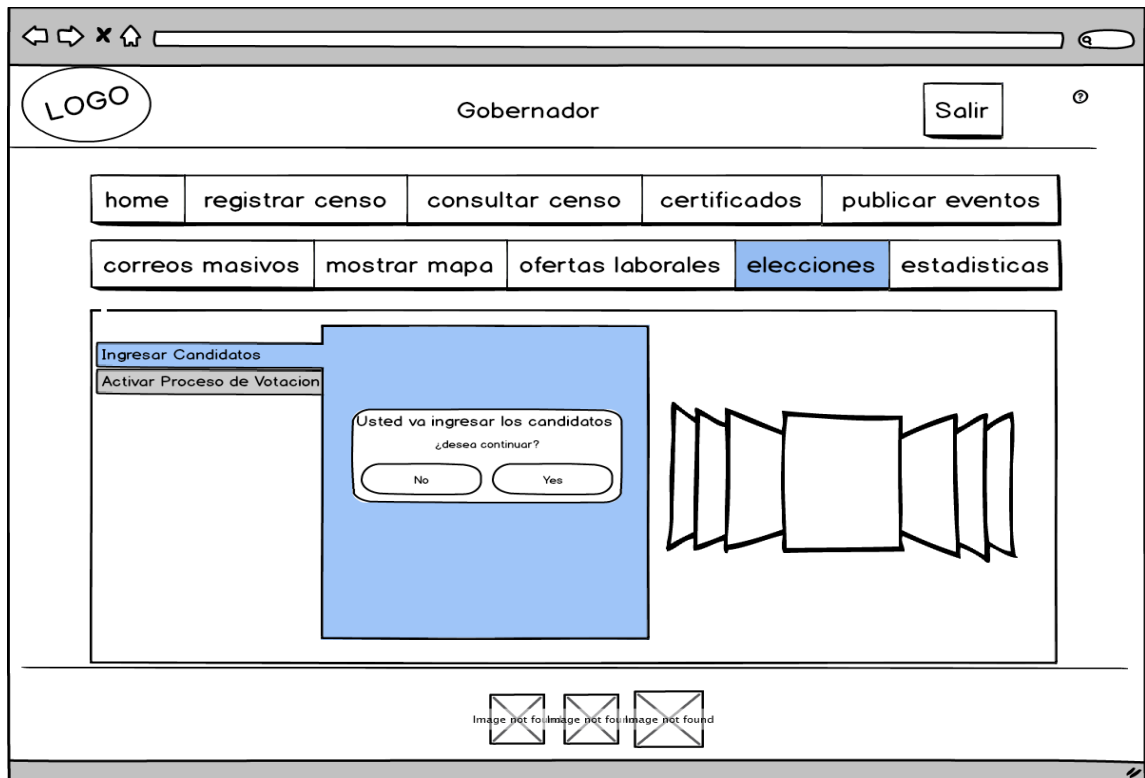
LOGO

Gobernador

Salir

?

| home | registrar censo | consultar censo | certificados | publicar eventos |
|---|---|---|---|---|

| correos masivos | mostrar mapa | ofertas laborales | elecciones | estadisticas |
|---|---|---|---|---|

Ingresar Candidatos

Activar Proceso de Votacion

Usted va ingresar los candidatos

¿desea continuar?

No

Yes

Image not fou Image not fou Image not found